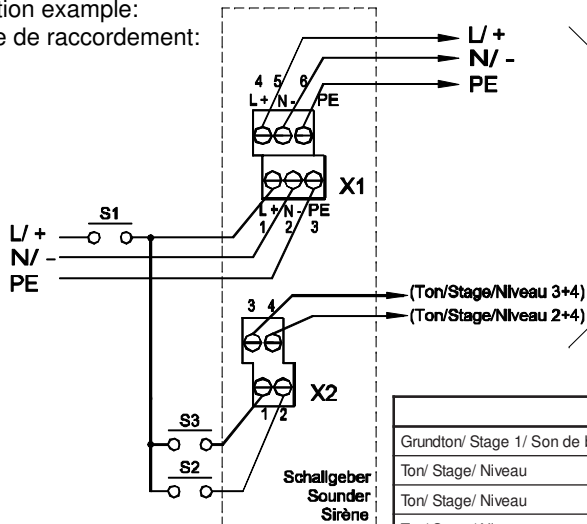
tion example:
e de raccordement:

L/ +
N/ -
PE

4 5 6
L+ N- PE

X1

L+ N- PE
1 2 3

S1

L/ +
N/ -
PE

3 4

(Ton/Stage/Niveau 3+4)
(Ton/Stage/Niveau 2+4)

X2

1 2

S3

S2

Schallgeber
Sounder
Sirène

| |
|---|
| Grundton/ Stage 1/ Son de b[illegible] |
| Ton/ Stage/ Niveau |
| Ton/ Stage/ Niveau |